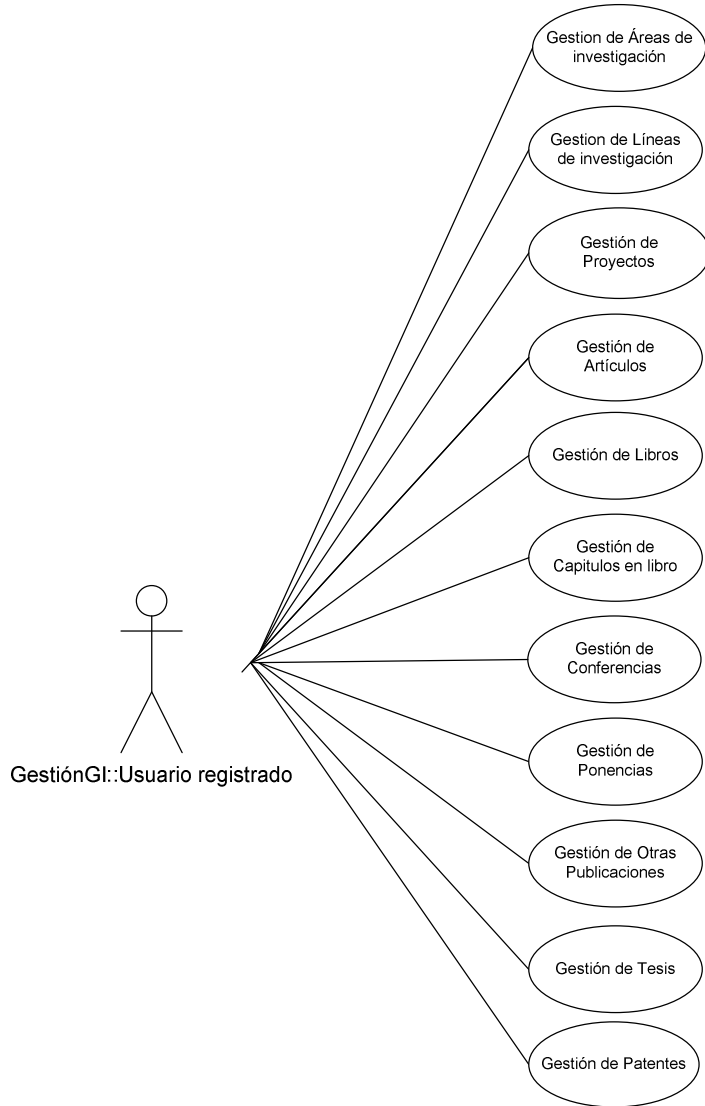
Gestion de Áreas de investigación

Gestion de Líneas de investigación

Gestión de Proyectos

Gestión de Artículos

Gestión de Libros

Gestión de Capitulos en libro

Gestión de Conferencias

Gestión de Ponencias

Gestión de Otras Publicaciones

Gestión de Tesis

Gestión de Patentes

GestiónGI::Usuario registrado